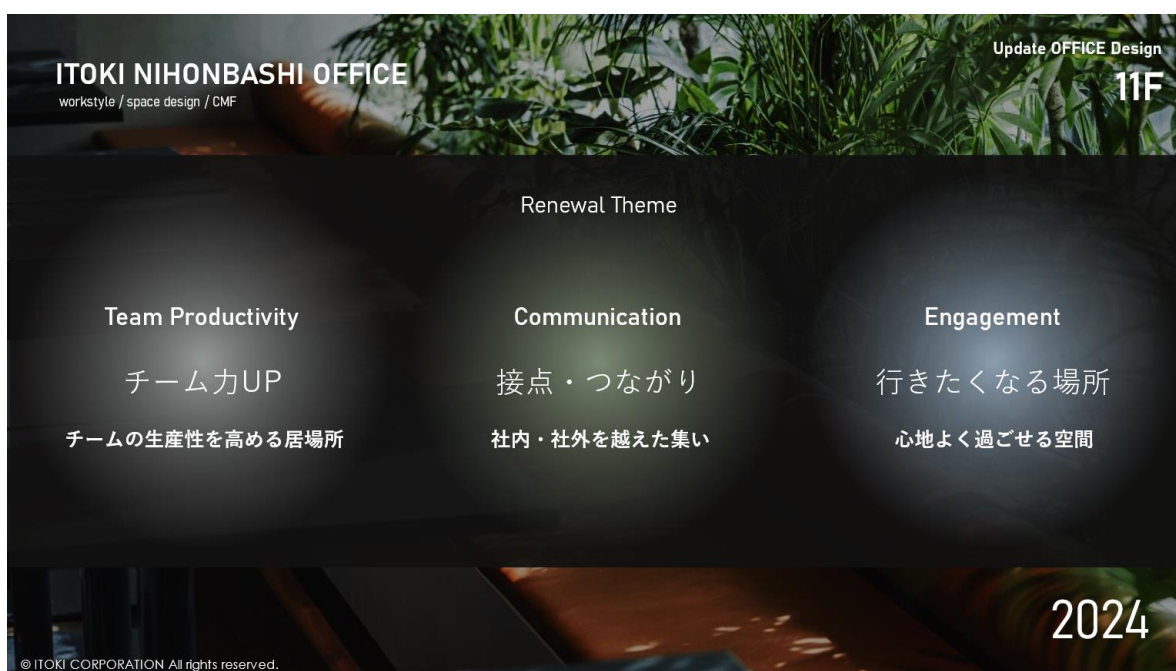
ITOKI NIHONBASHI OFFICE
workstyle / space design / CMF

Update OFFICE Design
11F

Renewal Theme

Team Productivity
チーム力UP
チームの生産性を高める居場所

Communication
接点・つながり
社内・社外を越えた集い

Engagement
行きたくなる場所
心地よく過ごせる空間

2024

© ITOKI CORPORATION All rights reserved.